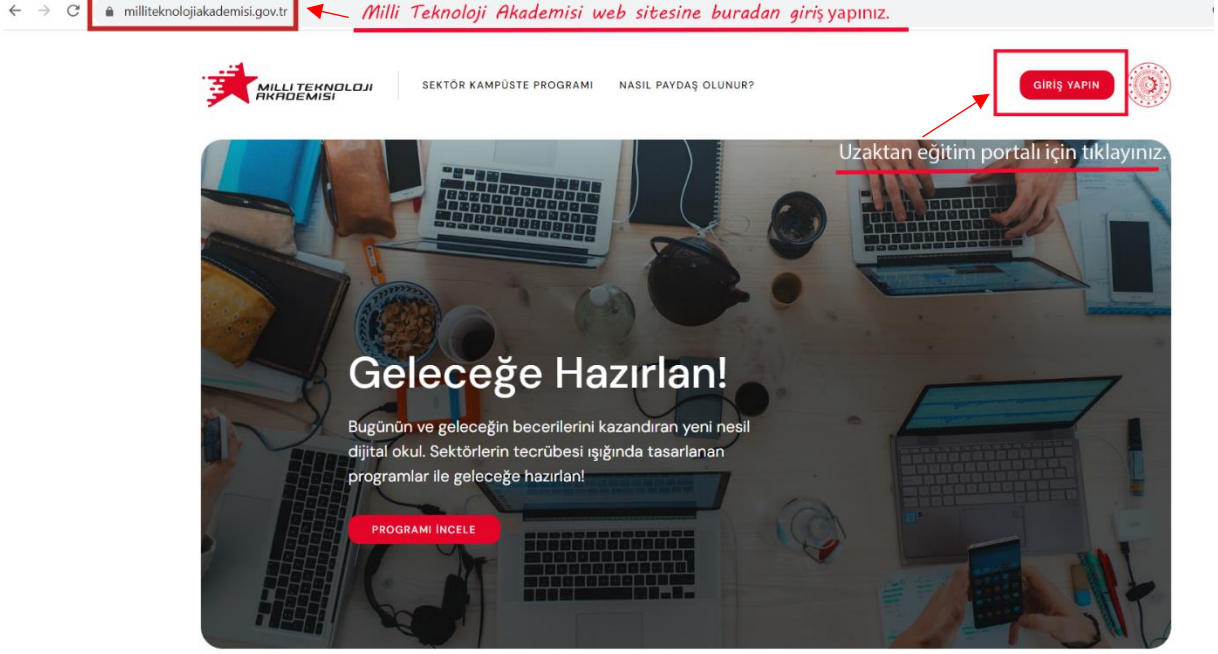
milliteknolojiakademisi.gov.tr

Milli Teknoloji Akademisi web sitesine buradan giriş yapınız.

MILLI TEKNOLOJI AKADEMISI

SEKTÖR KAMPÜSTE PROGRAMI

NASIL PAYDAŞ OLUNUR?

GİRİŞ YAPIN

Uzaktan eğitim portalı için tıklayınız.

Geleceğe Hazırlan!

Bugünün ve geleceğin becerilerini kazandıran yeni nesil dijital okul. Sektörlerin tecrübesi ışığında tasarlanan programlar ile geleceğe hazırlan!

PROGRAMI İNCELE